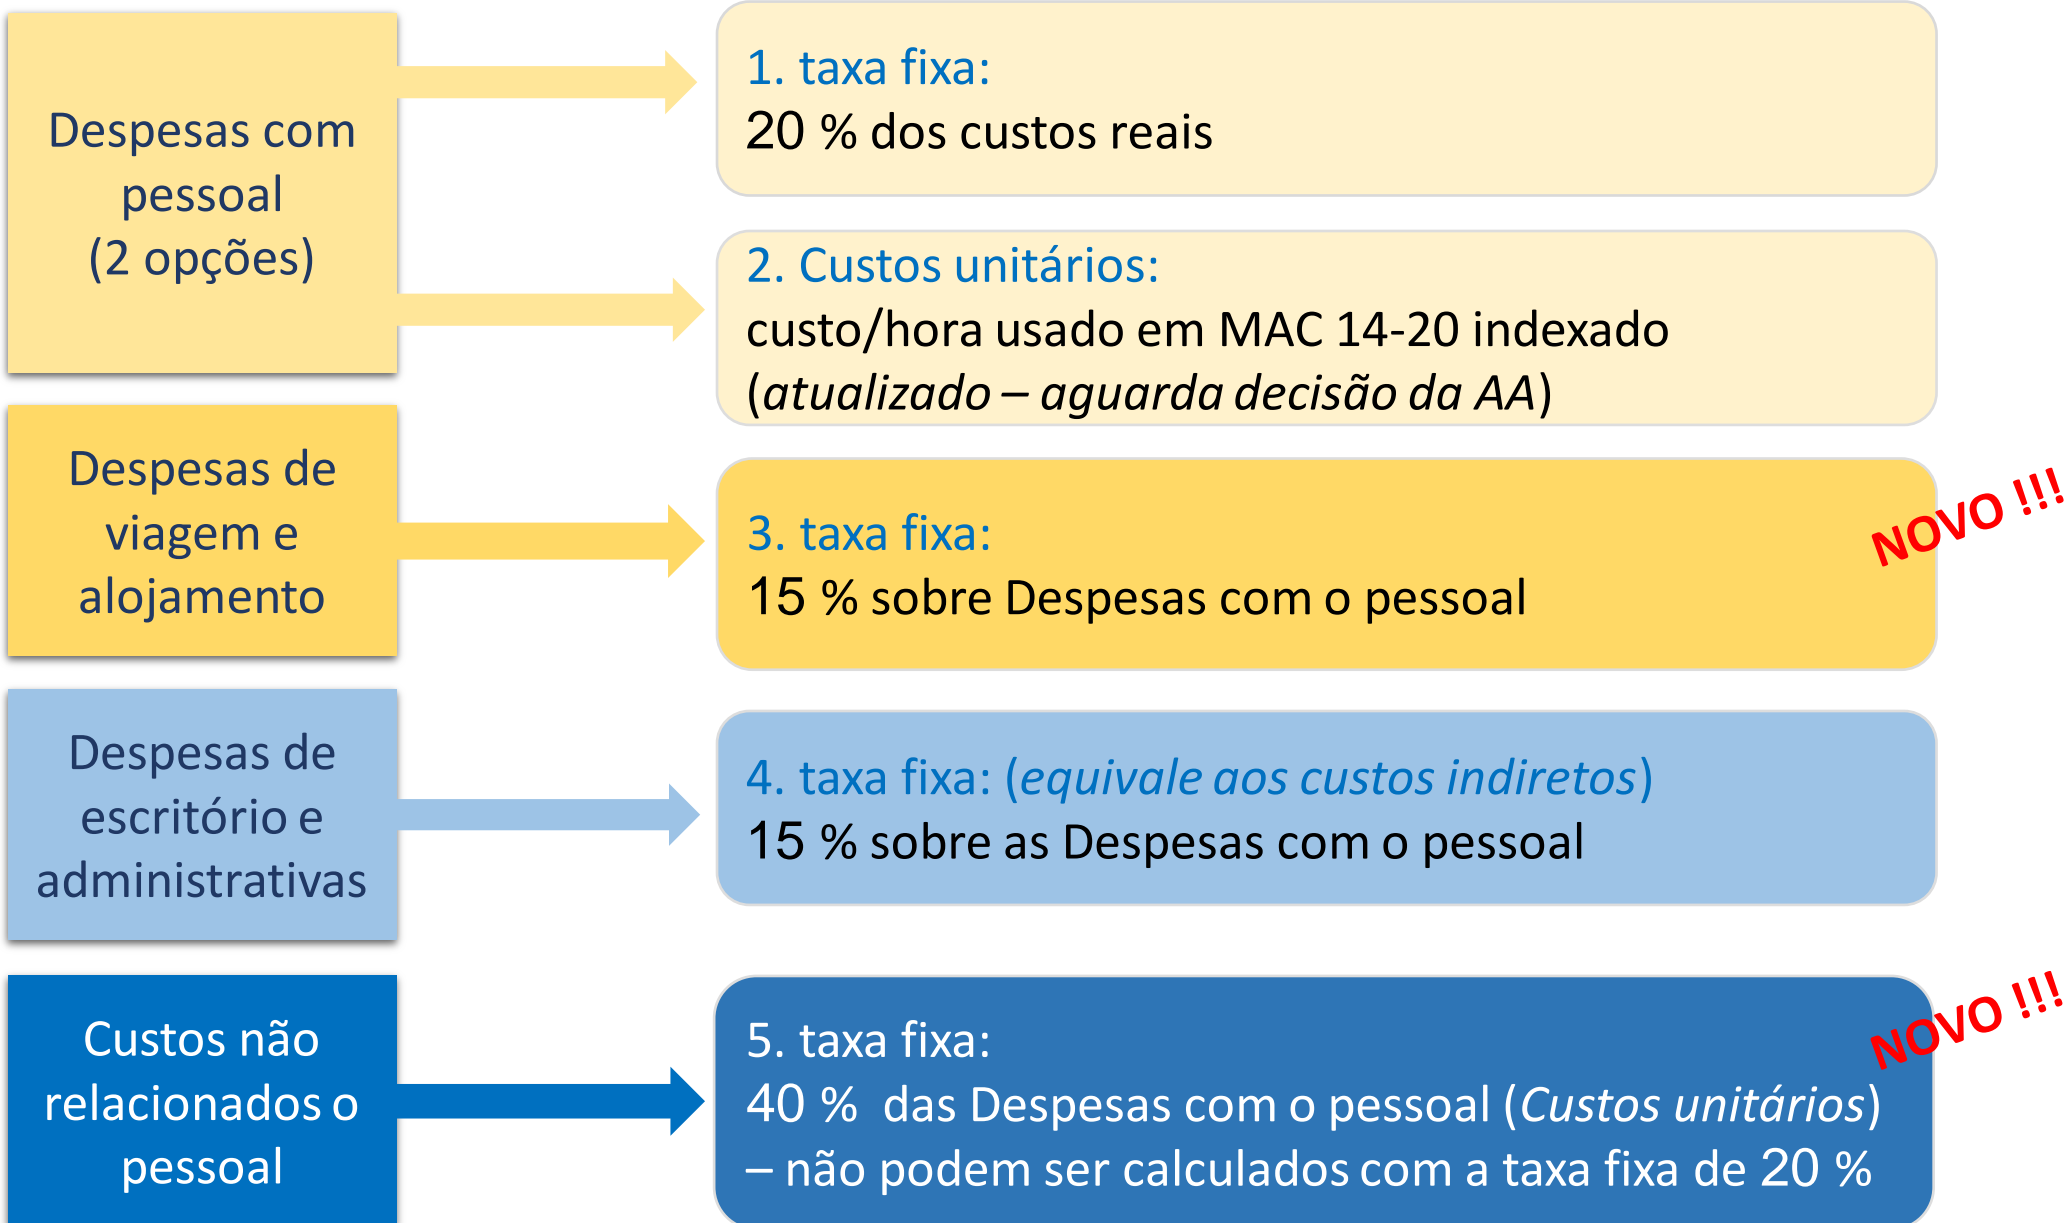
Despesas com pessoal (2 opções)

1. taxa fixa:
20 % dos custos reais

2. Custos unitários:
custo/hora usado em MAC 14-20 indexado (atualizado – aguarda decisão da AA)

Despesas de viagem e alojamento

3. taxa fixa:
15 % sobre Despesas com o pessoal

NOVO !!!

Despesas de escritório e administrativas

4. taxa fixa: (equivale aos custos indiretos)
15 % sobre as Despesas com o pessoal

Custos não relacionados o pessoal

5. taxa fixa:
40 % das Despesas com o pessoal (Custos unitários) – não podem ser calculados com a taxa fixa de 20 %

NOVO !!!